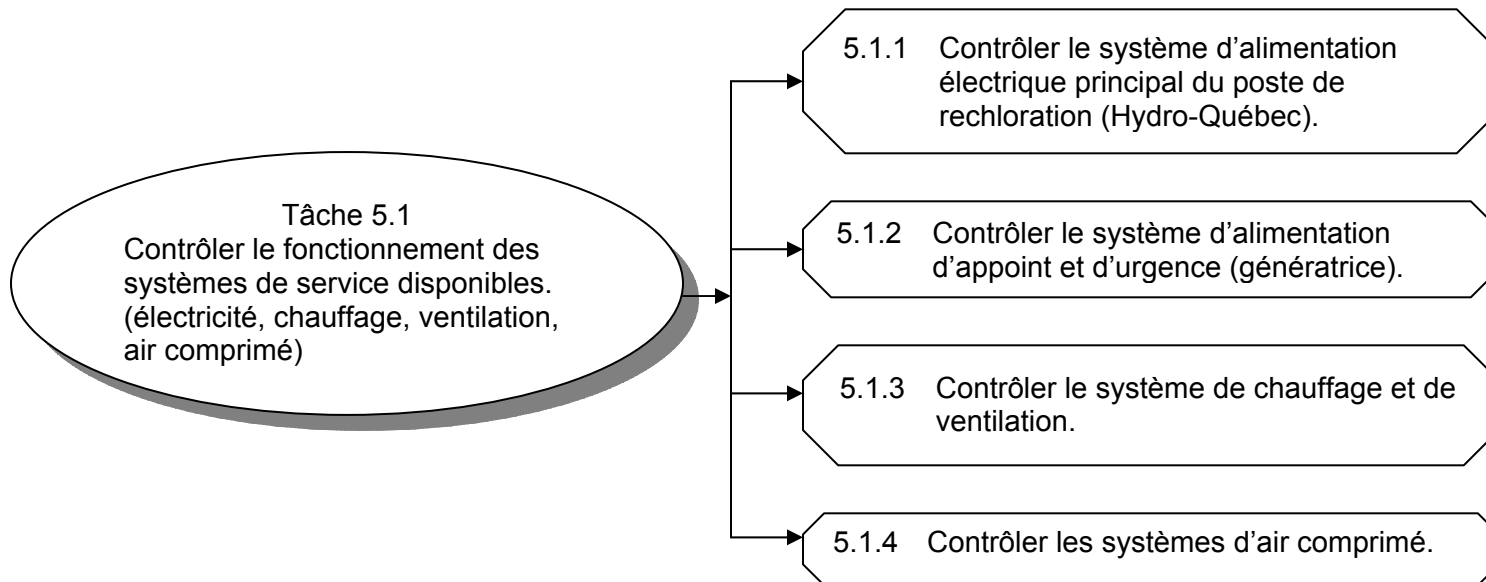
Tâche 5.1
Contrôler le fonctionnement des systèmes de service disponibles. (électricité, chauffage, ventilation, air comprimé)

5.1.1 Contrôler le système d'alimentation électrique principal du poste de rechloration (Hydro-Québec).

5.1.2 Contrôler le système d'alimentation d'appoint et d'urgence (génératrice).

5.1.3 Contrôler le système de chauffage et de ventilation.

5.1.4 Contrôler les systèmes d'air comprimé.